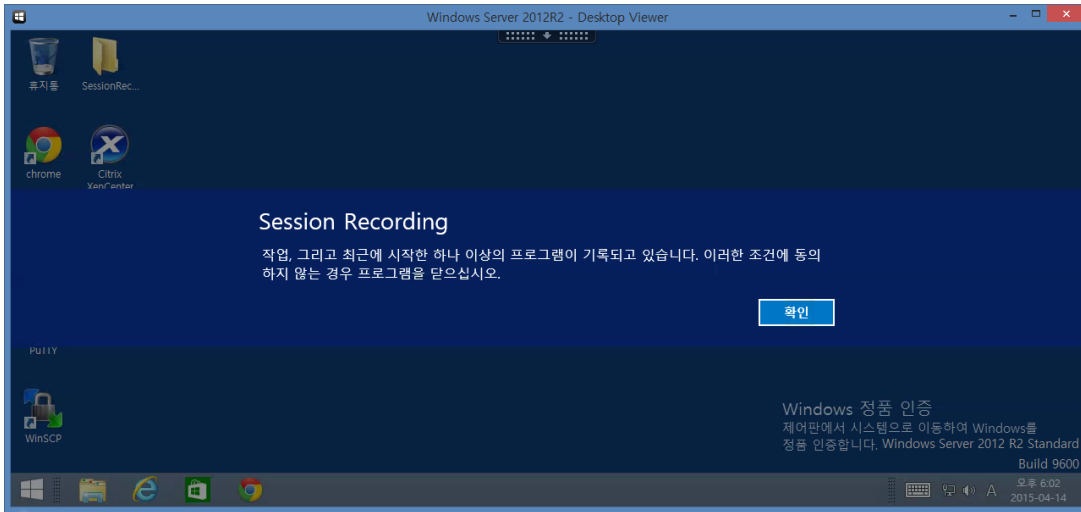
Windows Server 2012R2 - Desktop Viewer

휴지통

SessionRec...

chrome

Citrix XenCenter

Session Recording

작업, 그리고 최근에 시작한 하나 이상의 프로그램이 기록되고 있습니다. 이러한 조건에 동의하지 않는 경우 프로그램을 닫으십시오.

확인

PuTTY

WinSCP

Windows 정품 인증
제어판에서 시스템으로 이동하여 Windows를 정품 인증합니다. Windows Server 2012 R2 Standard
Build 9600

A

오후 6:02
2015-04-14